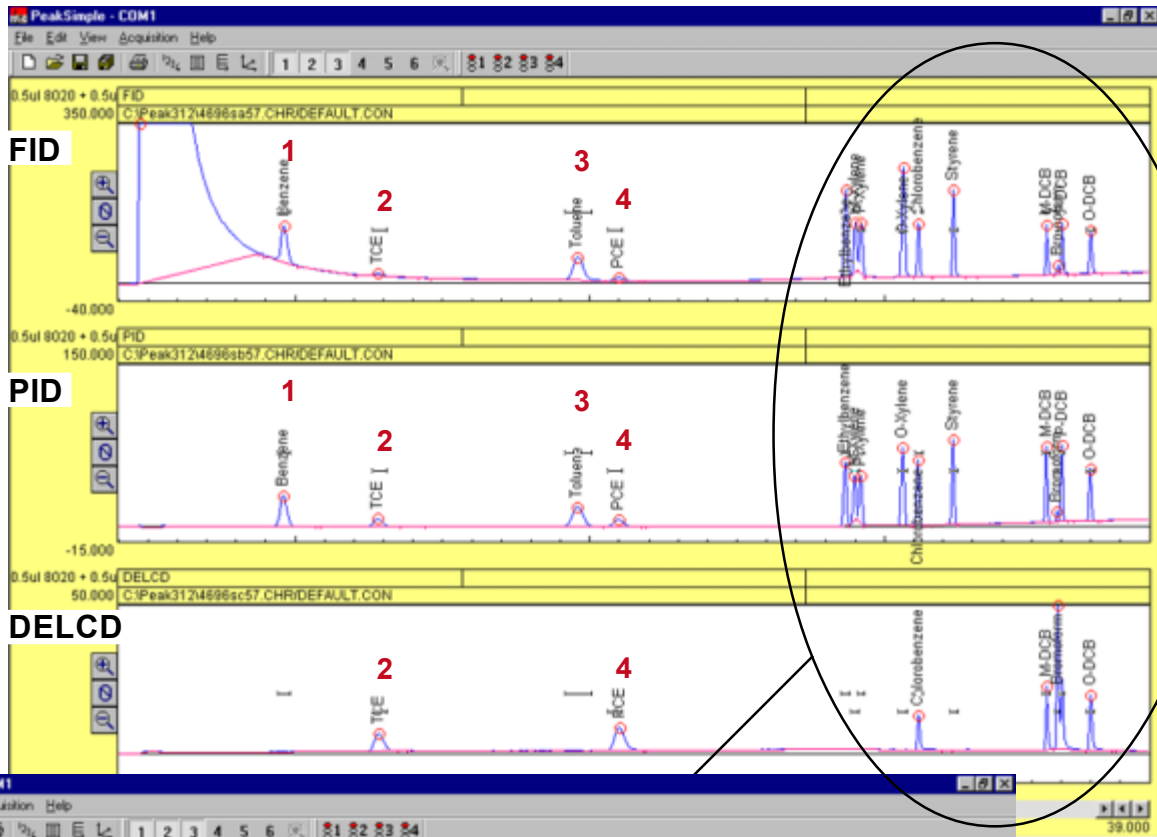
PeakSimple - COM1
File Edit View Acquisition Help
1 2 3 4 5 6 1 2 3 4
0.5ul 8020 + 0.5u FID
350.000 C:\Peak312\4696sa57.CHR/DEFAULT.CON
FID
1
2
3
4
Benzene
TCE
Toluene
PCE
Ethylbenzene
M-Xylene
P-Xylene
O-Xylene
Chlorobenzene
Styrene
M-DCB
Bromo
P-DCB
O-DCB
-40.000
0.5ul 8020 + 0.5u PID
150.000 C:\Peak312\4696sb57.CHR/DEFAULT.CON
PID
1
2
3
4
Benzene
TCE
Toluene
PCE
Ethylbenzene
M-Xylene
P-Xylene
O-Xylene
Chlorobenzene
Styrene
M-DCB
Bromo
P-DCB
O-DCB
-15.000
0.5ul 8020 + 0.5u DELCD
50.000 C:\Peak312\4696sc57.CHR/DEFAULT.CON
DELCD
2
4
TCE
PCE
Chlorobenzene
M-DCB
Bromo
P-DCB
O-DCB
M1
uisition Help
1 2 3 4 5 6 1 2 3 4
39.000